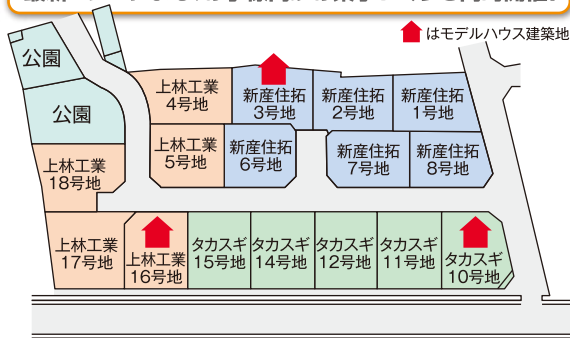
はモデルハウス建築地

公園

公園

上林工業
4号地

新産住拓
3号地

新産住拓
2号地

新産住拓
1号地

上林工業
5号地

新産住拓
6号地

新産住拓
7号地

新産住拓
8号地

上林工業
18号地

上林工業
17号地

上林工業
16号地

タカスギ
15号地

タカスギ
14号地

タカスギ
12号地

タカスギ
11号地

タカスギ
10号地